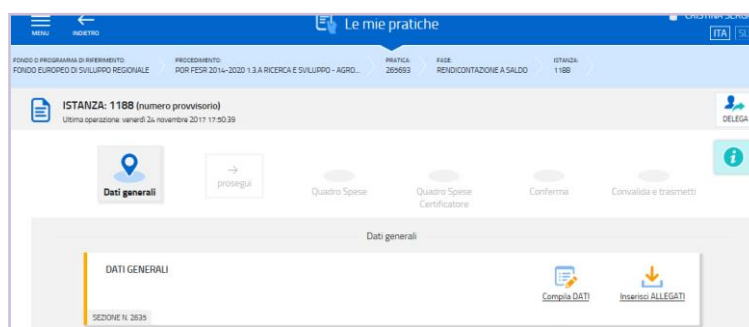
MENU
INDIETRO
Le mie pratiche
CRISTINA SERO
ITA SL

FONDO O PROGRAMMA DI RIFERIMENTO: FONDO EUROPEO DI SVILUPPO REGIONALE
PROCEDIMENTO: POR FESR 2014-2020 1.3.A RICERCA E SVILUPPO - AGRO...
PRATICA: 265693
FASE: RENDICONTAZIONE A SALDO
ISTANZA: 1188

ISTANZA: 1188 (numero provvisorio)
Ultima operazione: venerdì 24 novembre 2017 17:50:39

DELEGA

Dati generali
prosegui
Quadro Spese
Quadro Spese Certificatore
Conferma
Convalida e trasmetti

Dati generali

DATI GENERALI
Compila DATI
Inserisci ALLEGATI
SEZIONE N. 2635